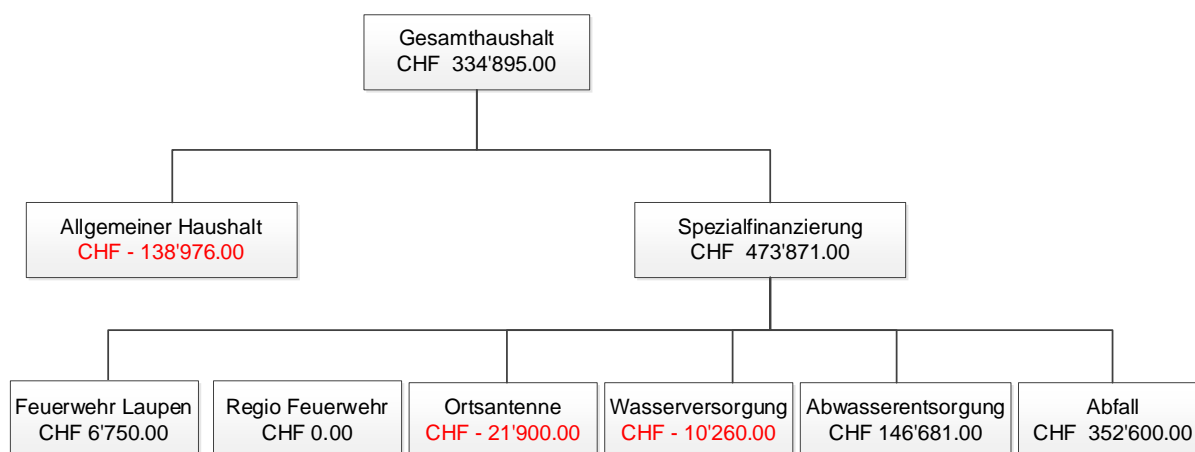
Gesamthaushalt
CHF 334'895.00

Allgemeiner Haushalt
CHF - 138'976.00

Spezialfinanzierung
CHF 473'871.00

Feuerwehr Laupen
CHF 6'750.00

Regio Feuerwehr
CHF 0.00

Ortsantenne
CHF - 21'900.00

Wasserversorgung
CHF - 10'260.00

Abwasserentsorgung
CHF 146'681.00

Abfall
CHF 352'600.00